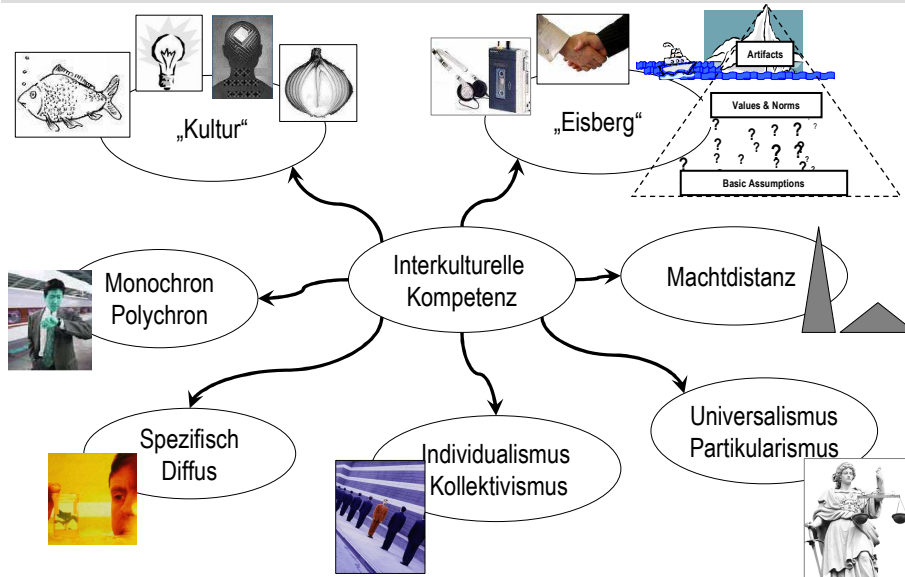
„Kultur"

„Eisberg"

Artifacts

Values & Norms

? ? ? ? ? ? ? ? ? ? ? ?

Basic Assumptions

Interkulturelle Kompetenz

Monochron Polychron

Machtdistanz

Spezifisch Diffus

Individualismus Kollektivismus

Universalismus Partikularismus